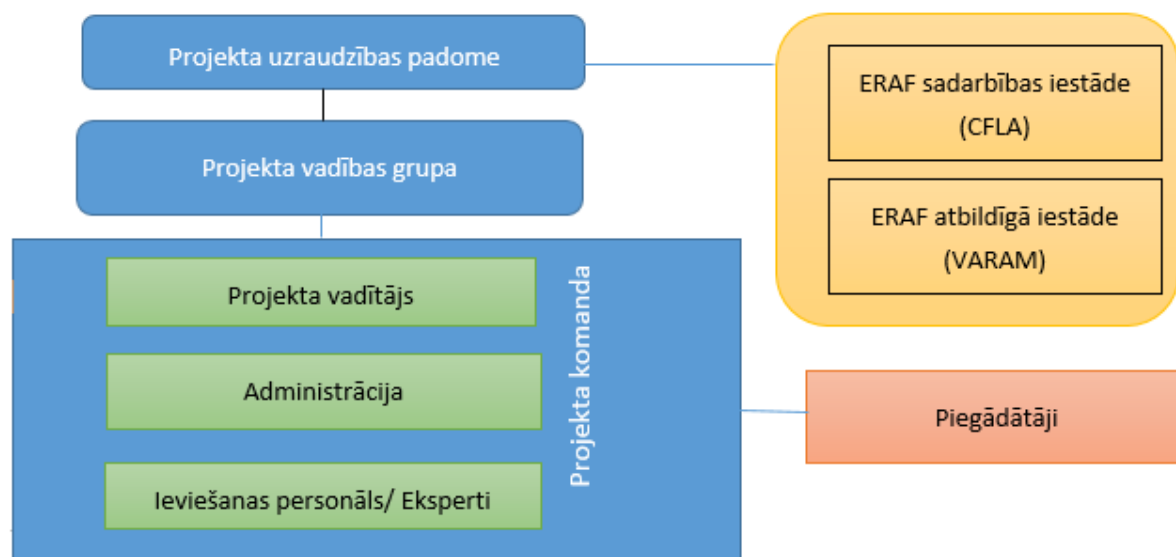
Projekta uzraudzības padome

ERAF sadarbības iestāde (CFLA)

Projekta vadības grupa

ERAF atbildīgā iestāde (VARAM)

Projekta vadītājs

Administrācija

Ieviešanas personāls/ Eksperti

Projekta komanda

Piegādātāji